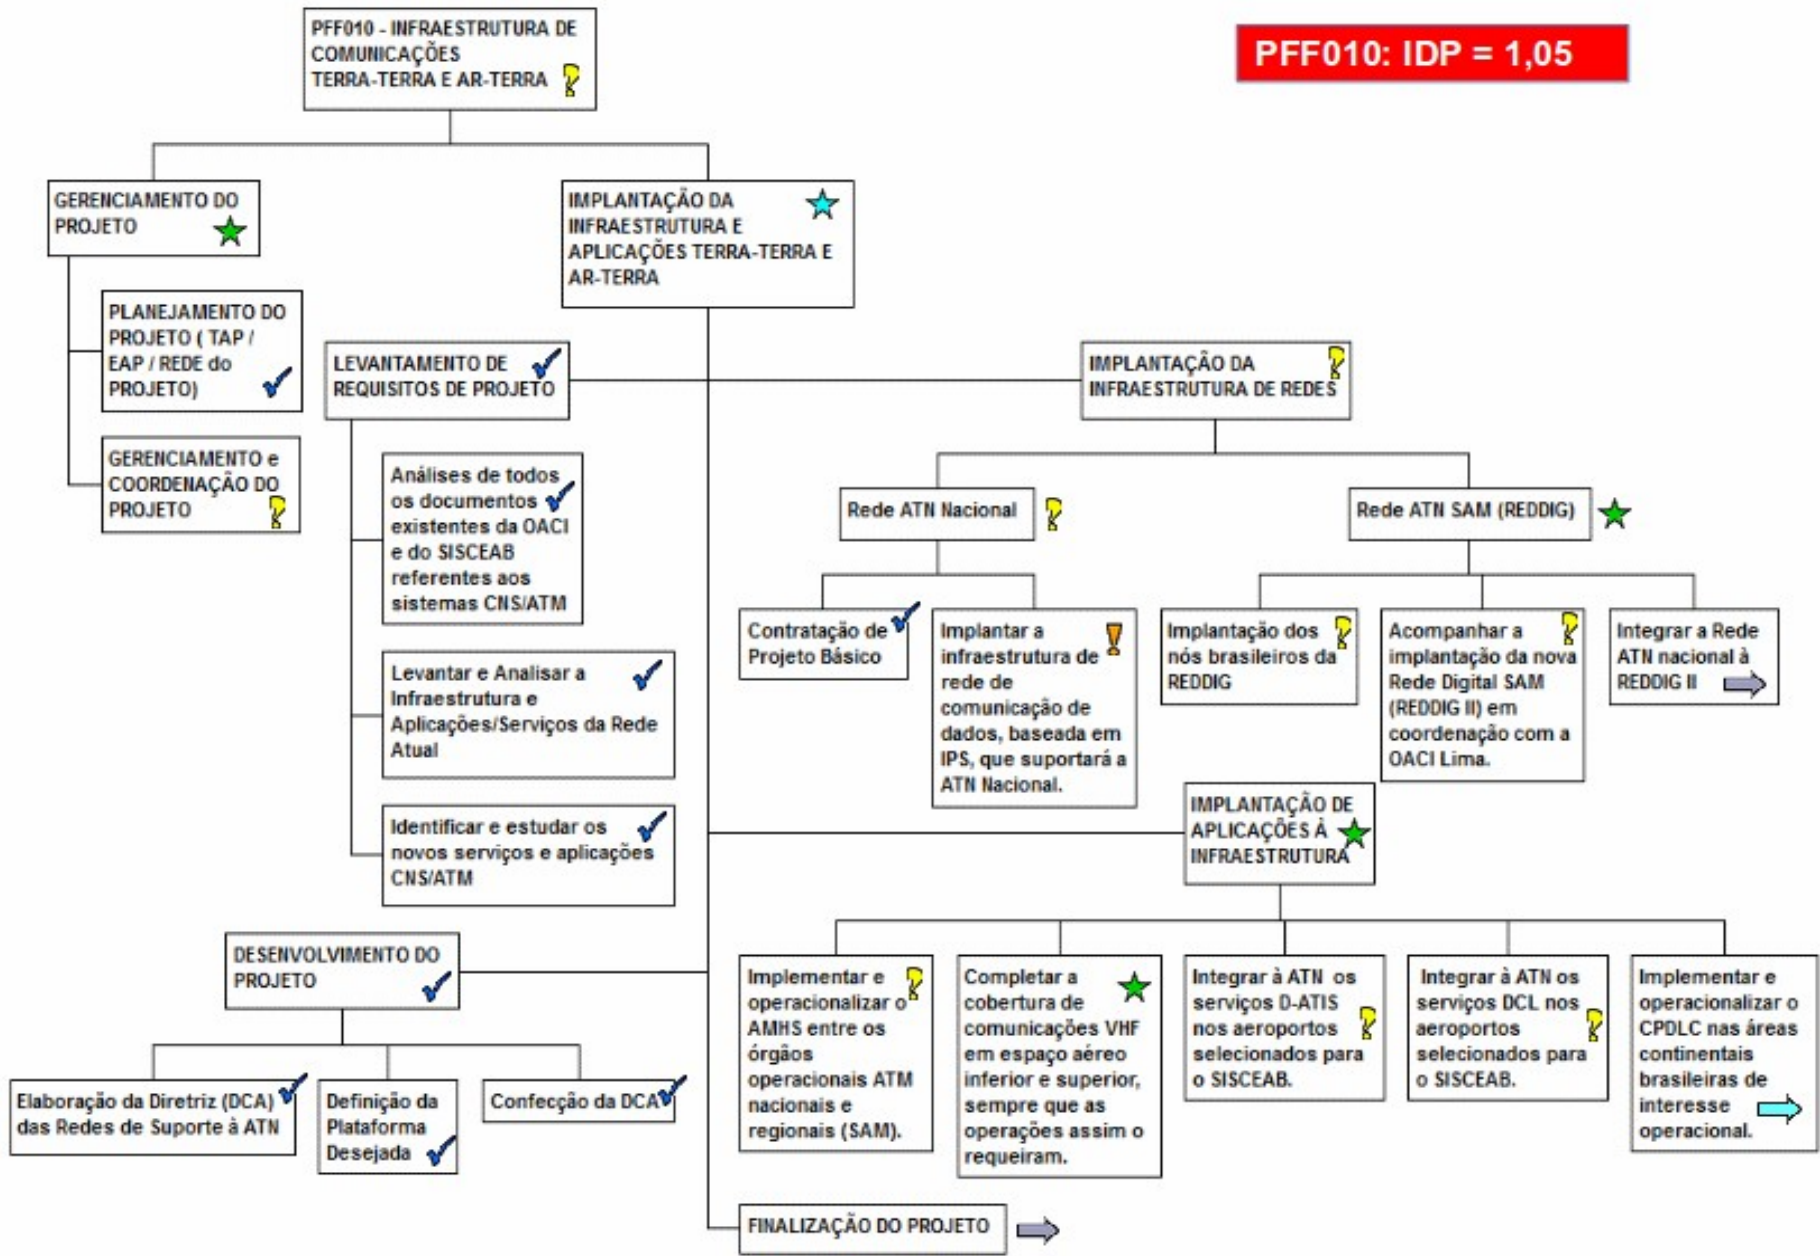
PFF010 - INFRAESTRUTURA DE COMUNICAÇÕES TERRA-TERRA E AR-TERRA

PFF010: IDP = 1,05

GERENCIAMENTO DO PROJETO

IMPLANTAÇÃO DA INFRAESTRUTURA E APLICAÇÕES TERRA-TERRA E AR-TERRA

PLANEJAMENTO DO PROJETO ( TAP / EAP / REDE do PROJETO)

GERENCIAMENTO e COORDENAÇÃO DO PROJETO

LEVANTAMENTO DE REQUISITOS DE PROJETO

Análises de todos os documentos existentes da OACI e do SISCEAB referentes aos sistemas CNS/ATM

Levantar e Analisar a Infraestrutura e Aplicações/Serviços da Rede Atual

Identificar e estudar os novos serviços e aplicações CNS/ATM

IMPLANTAÇÃO DA INFRAESTRUTURA DE REDES

Rede ATN Nacional

Rede ATN SAM (REDDIG)

Contratação de Projeto Básico

Implantar a infraestrutura de rede de comunicação de dados, baseada em IPS, que suportará a ATN Nacional.

Implantação dos nós brasileiros da REDDIG

Acompanhar a implantação da nova Rede Digital SAM (REDDIG II) em coordenação com a OACI Lima.

Integrar a Rede ATN nacional à REDDIG II

IMPLANTAÇÃO DE APLICAÇÕES À INFRAESTRUTURA

DESENVOLVIMENTO DO PROJETO

Elaboração da Diretriz (DCA) das Redes de Suporte à ATN

Definição da Plataforma Desejada

Confecção da DCA

Implementar e operacionalizar o AMHS entre os órgãos operacionais ATM nacionais e regionais (SAM).

Completar a cobertura de comunicações VHF em espaço aéreo inferior e superior, sempre que as operações assim o requeiram.

Integrar à ATN os serviços D-ATIS nos aeroportos selecionados para o SISCEAB.

Integrar à ATN os serviços DCL nos aeroportos selecionados para o SISCEAB.

Implementar e operacionalizar o CPDLC nas áreas continentais brasileiras de interesse operacional.

FINALIZAÇÃO DO PROJETO